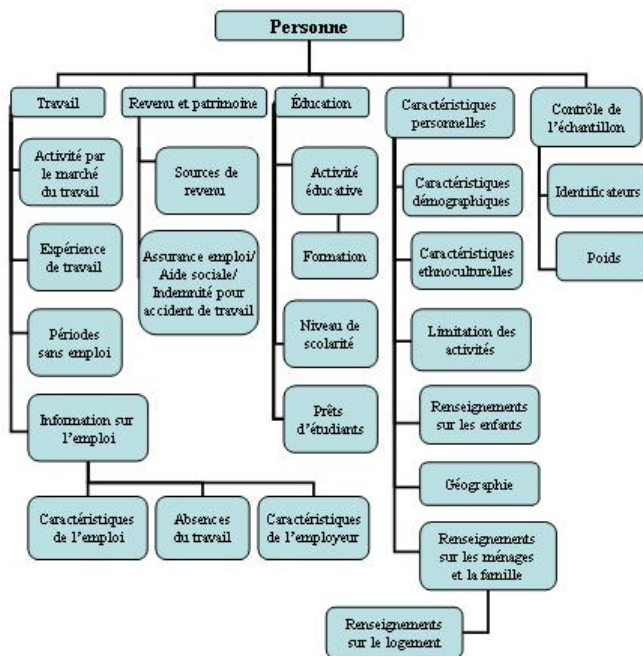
Personne

Travail

Activité par le marché du travail

Expérience de travail

Périodes sans emploi

Information sur l'emploi

Caractéristiques de l'emploi

Absences du travail

Caractéristiques de l'employeur

Revenu et patrimoine

Sources de revenu

Assurance emploi/ Aide sociale/ Indemnité pour accident de travail

Éducation

Activité éducative

Formation

Niveau de scolarité

Prêts d'étudiants

Caractéristiques personnelles

Caractéristiques démographiques

Caractéristiques ethnoculturelles

Limitation des activités

Renseignements sur les enfants

Géographie

Renseignements sur les ménages et la famille

Renseignements sur le logement

Contrôle de l'échantillon

Identificateurs

Poids